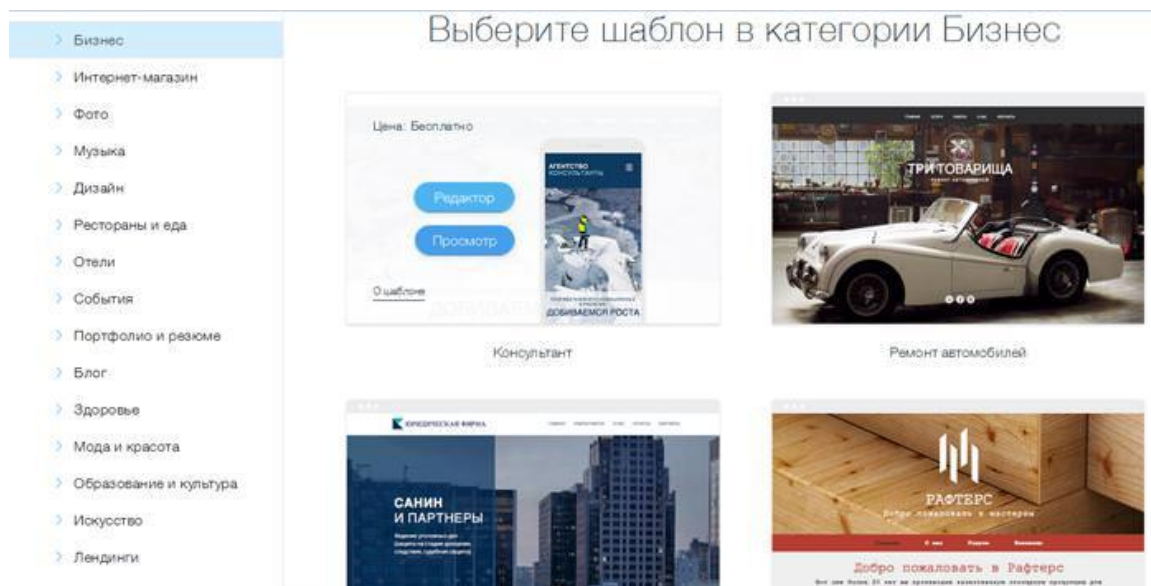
Бизнес
Интернет-магазин
Фото
Музыка
Дизайн
Рестораны и еда
Отели
События
Портфолио и резюме
Блог
Здоровье
Мода и красота
Образование и культура
Искусство
Лендинги

Выберите шаблон в категории Бизнес

Цена: Бесплатно
Редактор
Просмотр
О шаблоне
АГЕНТСТВО КОНСУЛЬТАНТЫ
ДОБИВАЕМСЯ РОСТА
Консультант

ТРИ ТОВАРИЩА
Ремонт автомобилей

ЮРИДИЧЕСКАЯ ФИРМА
САНИН И ПАРТНЕРЫ

РАФТЕРС
Добро пожаловать в Рафтерс